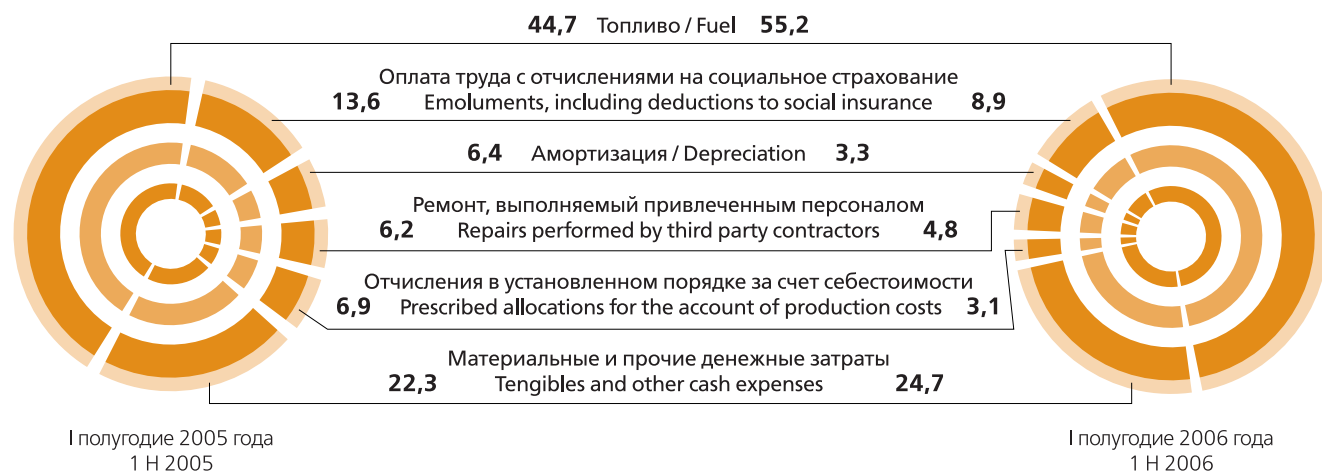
44,7 Топливо / Fuel 55,2

Оплата труда с отчислениями на социальное страхование
13,6 Emoluments, including deductions to social insurance 8,9

6,4 Амортизация / Depreciation 3,3

Ремонт, выполняемый привлеченным персоналом
6,2 Repairs performed by third party contractors 4,8

Отчисления в установленном порядке за счет себестоимости
6,9 Prescribed allocations for the account of production costs 3,1

Материальные и прочие денежные затраты
22,3 Tengibles and other cash expenses 24,7

I полугодие 2005 года
1 H 2005

I полугодие 2006 года
1 H 2006